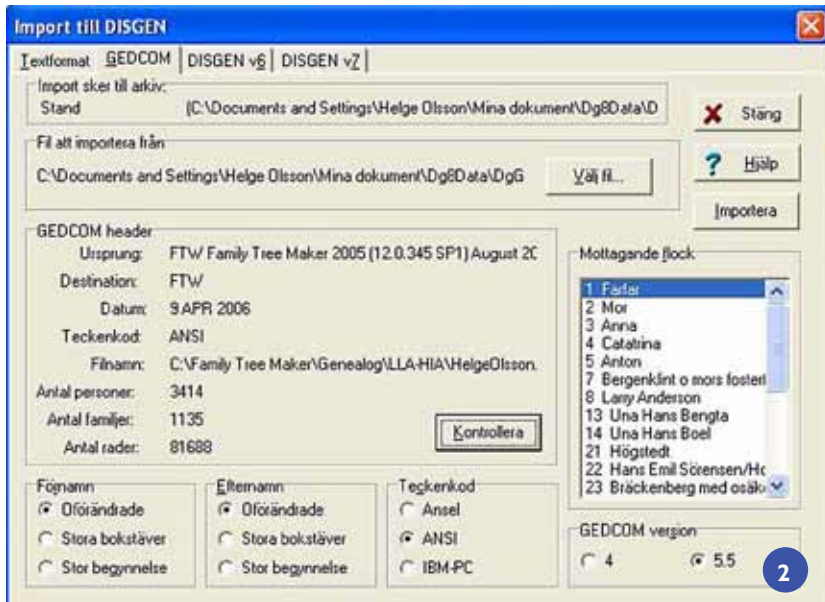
Import till DISGEN

Textformat | GEDCOM | DISGEN v6 | DISGEN v7

Import sker till arkiv:
Stand [C:\Documents and Settings\Helge Olsson\Mina dokument\Dg8Data\D

Fil att importera från
C:\Documents and Settings\Helge Olsson\Mina dokument\Dg8Data\DgG
Välj fil...

Stäng
Hjälp
Importera

GEDCOM header
Ursprung: FTW Family Tree Maker 2005 (12.0.345 SP1) August 2C
Destination: FTW
Datum: 9 APR 2006
Teckenkod: ANSI
Filnamn: C:\Family Tree Maker\Genealog\LLA-HIA\HelgeOlsson.
Antal personer: 3414
Antal familjer: 1135
Antal rader: 81688
Kontrollera

Mottagande flock
1 Farfar
2 Mor
3 Anna
4 Catatrina
5 Anton
7 Bergenklint o mors fosterl
8 Larry Anderson
13 Una Hans Bengta
14 Una Hans Boel
21 Högstedt
22 Hans Emil Sörensen/Hc
23 Bräckenberg med osäk

Förnamn
Oförändrade
Stora bokstäver
Stor begynnelse

Efternamn
Oförändrade
Stora bokstäver
Stor begynnelse

Teckenkod
Ansel
ANSI
IBM-PC

GEDCOM version
4
5.5

2